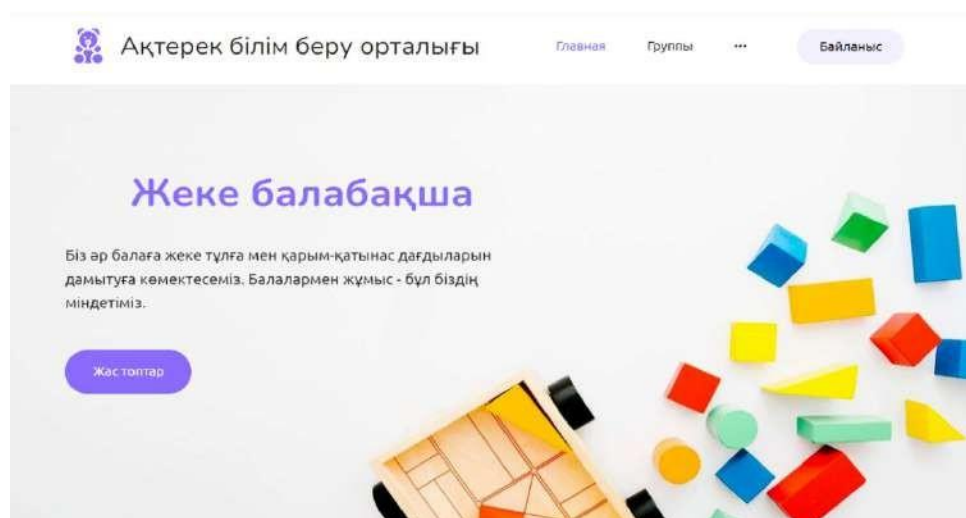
Ақтерек білім беру орталығы

Главная Группы ··· Байланыс

Жеке балабақша

Біз әр балаға жеке тұлға мен қарым-қатынас дағдыларын дамытуға көмектесеміз. Балалармен жұмыс - бұл біздің міндетіміз.

Жас топтар